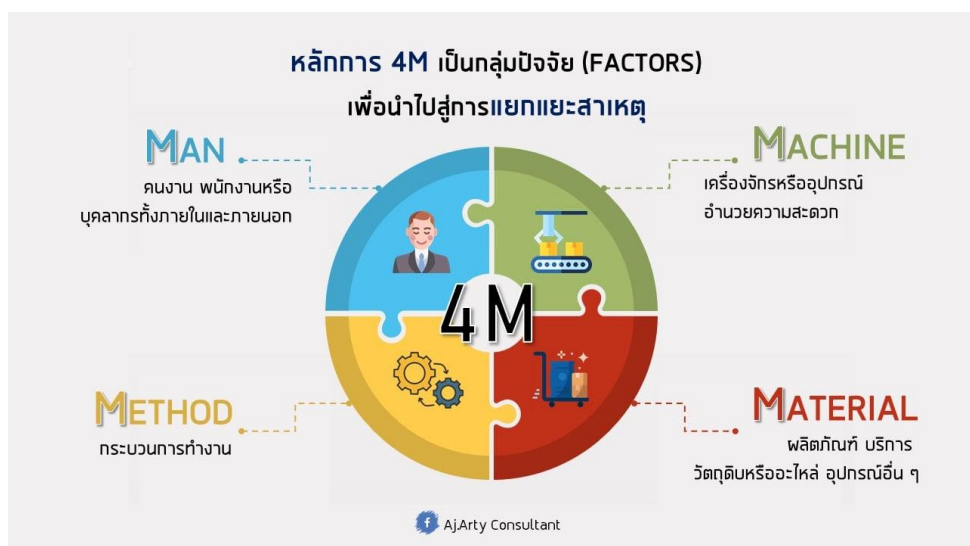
หลักการ 4M เป็นกลุ่มปัจจัย (FACTORS)
เพื่อนำไปสู่การแยกแยะสาเหตุ

MAN
คนงาน พนักงานหรือ
บุคลากรทั้งภายในและภายนอก

MACHINE
เครื่องจักรหรืออุปกรณ์
อำนวยความสะดวก

4M

METHOD
กระบวนการทำงาน

MATERIAL
ผลิตภัณฑ์ บริการ
วัตถุดิบหรืออะไหล่ อุปกรณ์อื่น ๆ

Aj.Arty Consultant